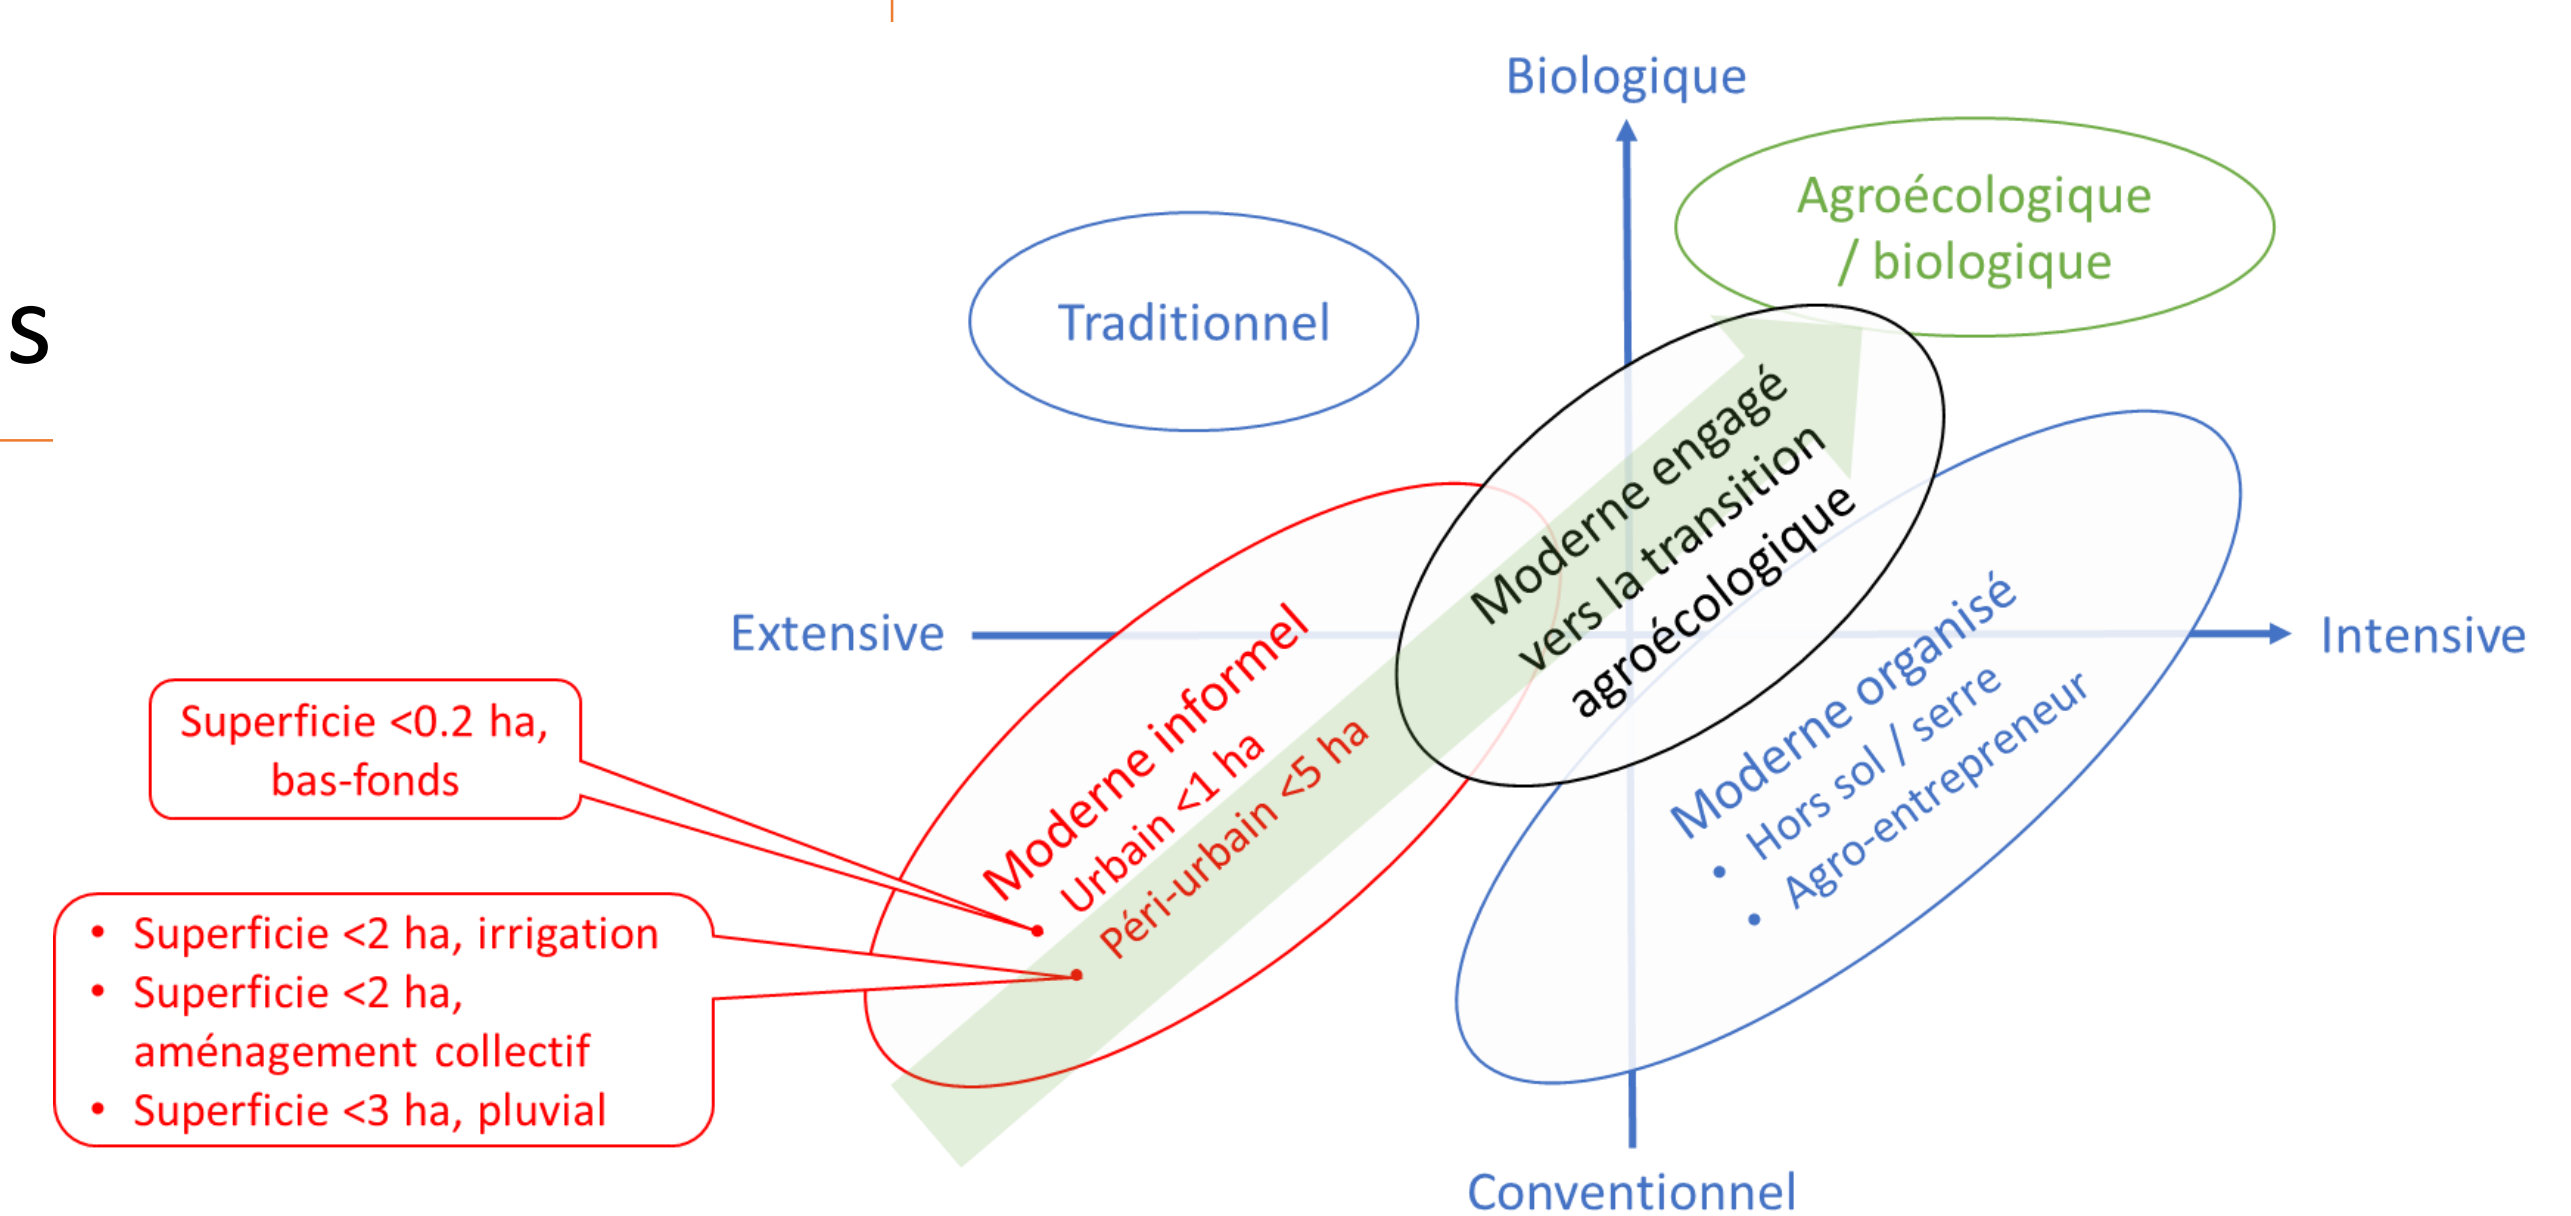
S

Biologique

Agroécologique / biologique

Traditionnel

Moderne engagé vers la transition agroécologique

Extensive

Intensive

Moderne informel
Urbain <1 ha
Péri-urbain <5 ha

Moderne organisé
• Hors sol / serre
• Agro-entrepreneur

Superficie <0.2 ha, bas-fonds

• Superficie <2 ha, irrigation
• Superficie <2 ha, aménagement collectif
• Superficie <3 ha, pluvial

Conventionnel